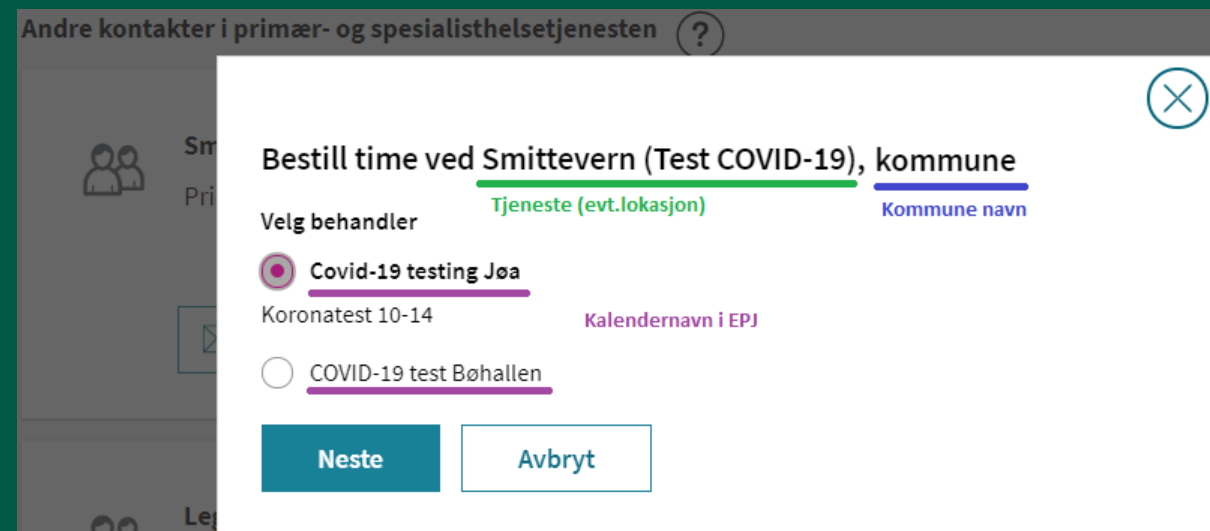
Andre kontakter i primær- og spesialisthelsetjenesten ?

Sm
Pri

Leg

Bestill time ved Smittevern (Test COVID-19), kommune

Tjeneste (evt.lokasjon)

Kommune navn

Velg behandler

Covid-19 testing Jøa

Koronatest 10-14

Kalendernavn i EPJ

COVID-19 test Bøhallen

Neste

Avbryt